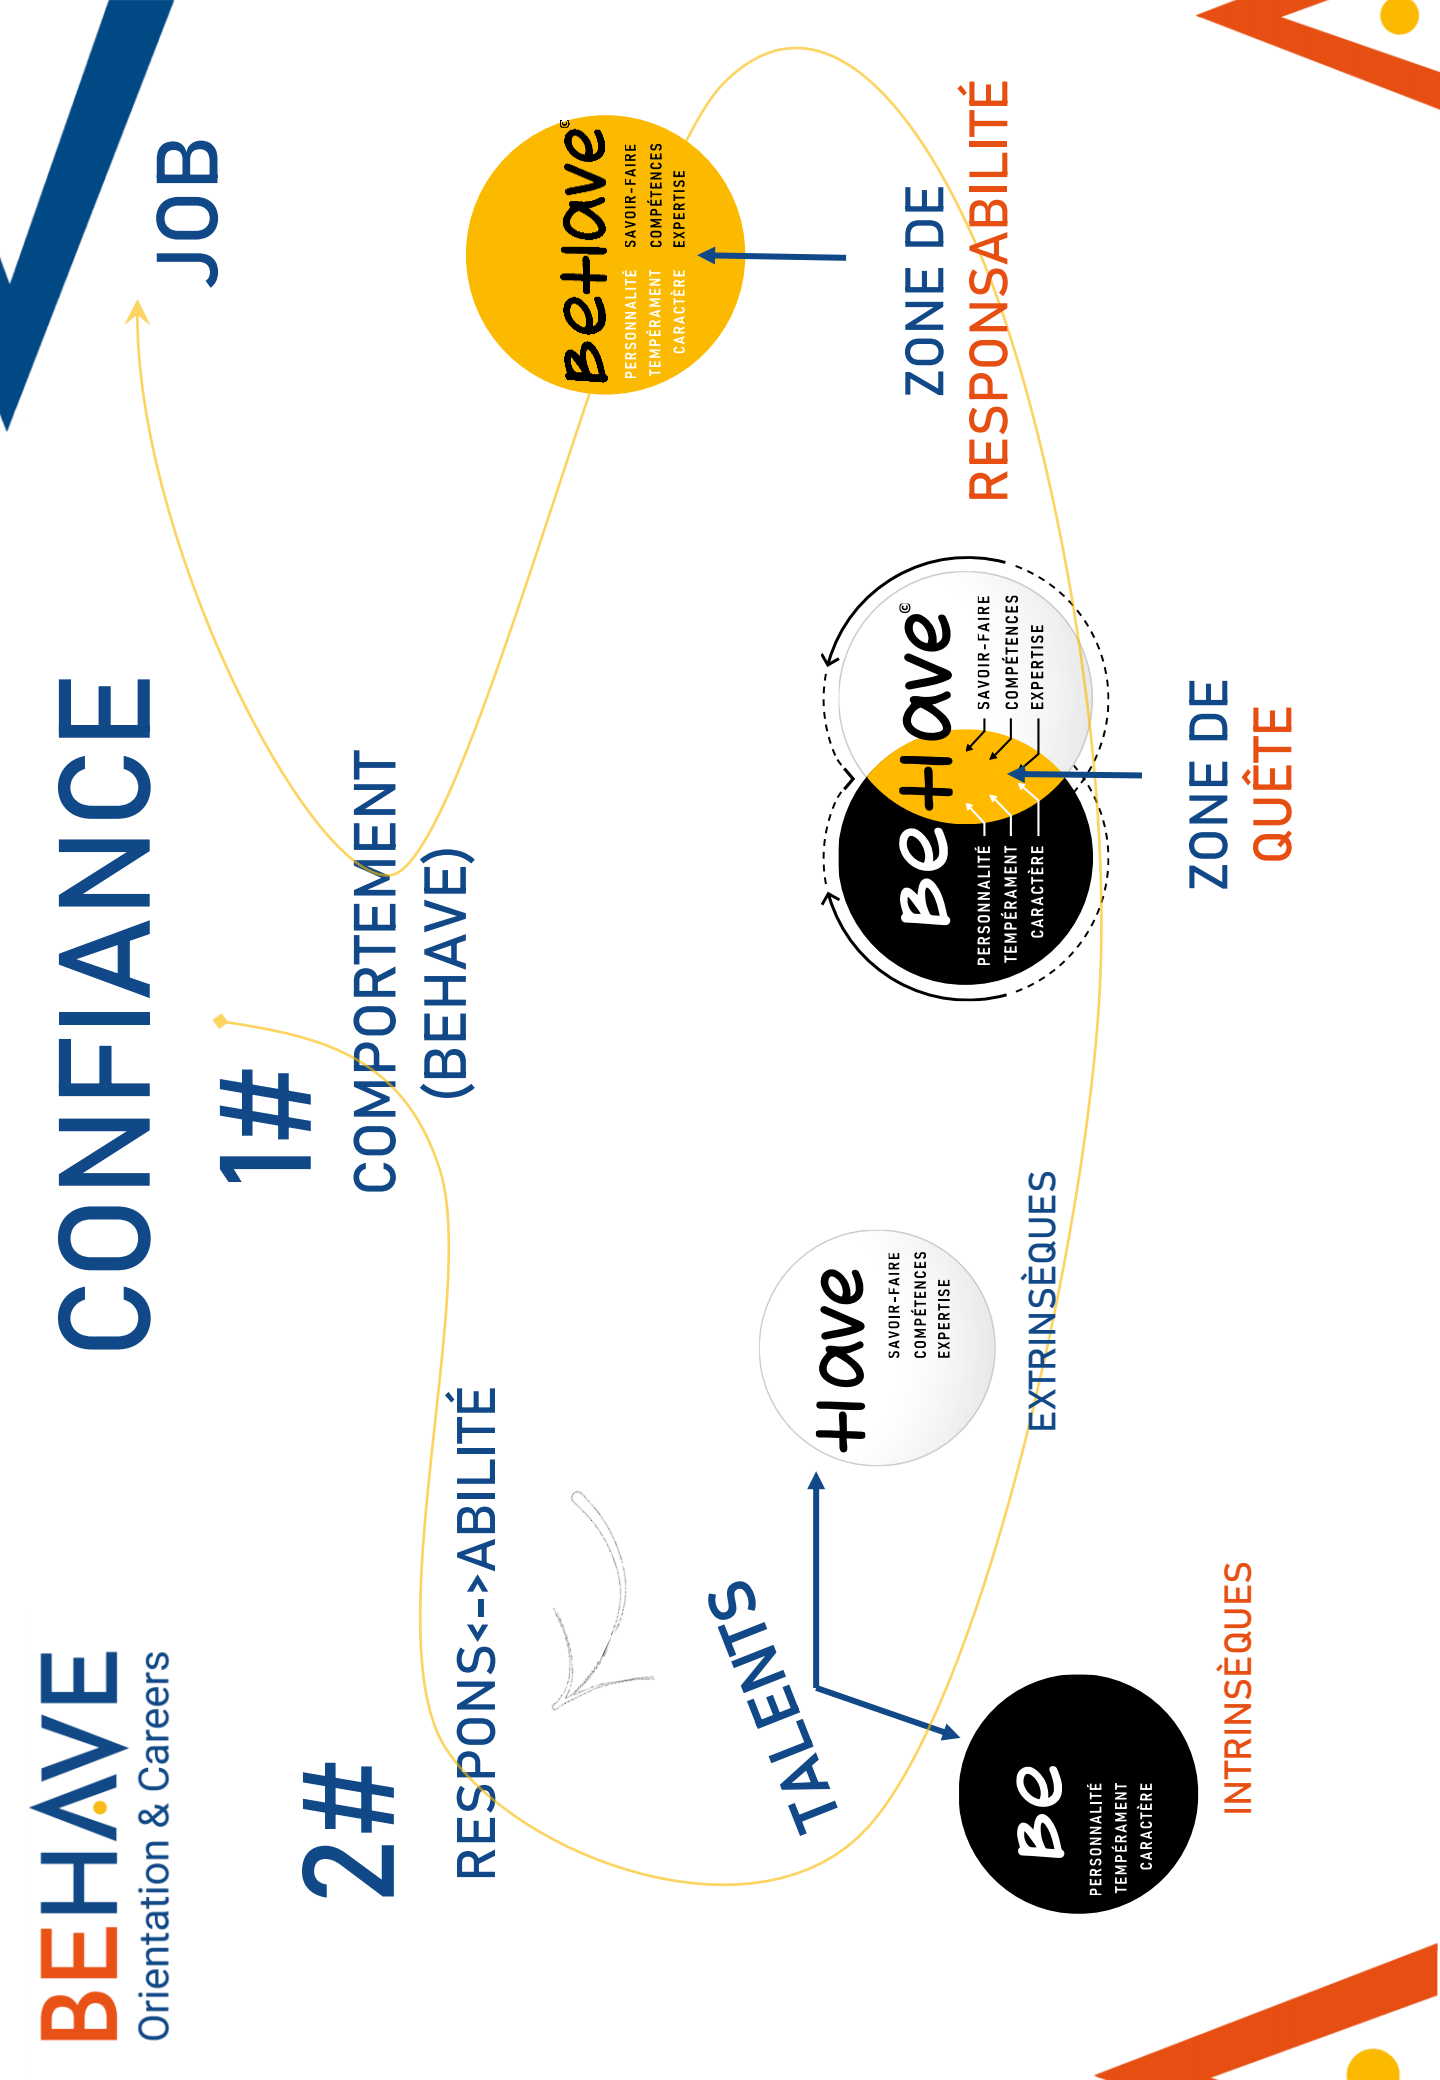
BEHAVE
Orientation & Careers

CONFIANCE

JOB

1#
COMPORTEMENT
(BEHAVE)

2#
RESPONS<-->ABILITÉ

TALENTS

Be+Have©
PERSONNALITÉ TEMPÉRAMENT CARACTÈRE
SAVOIR-FAIRE COMPÉTENCES EXPERTISE

ZONE DE
RESPONSABILITÉ

Be+Have©
PERSONNALITÉ TEMPÉRAMENT CARACTÈRE
SAVOIR-FAIRE COMPÉTENCES EXPERTISE

ZONE DE
QUÊTE

+Have
SAVOIR-FAIRE COMPÉTENCES EXPERTISE

EXTRINSÈQUES

Be
PERSONNALITÉ TEMPÉRAMENT CARACTÈRE

INTRINSÈQUES